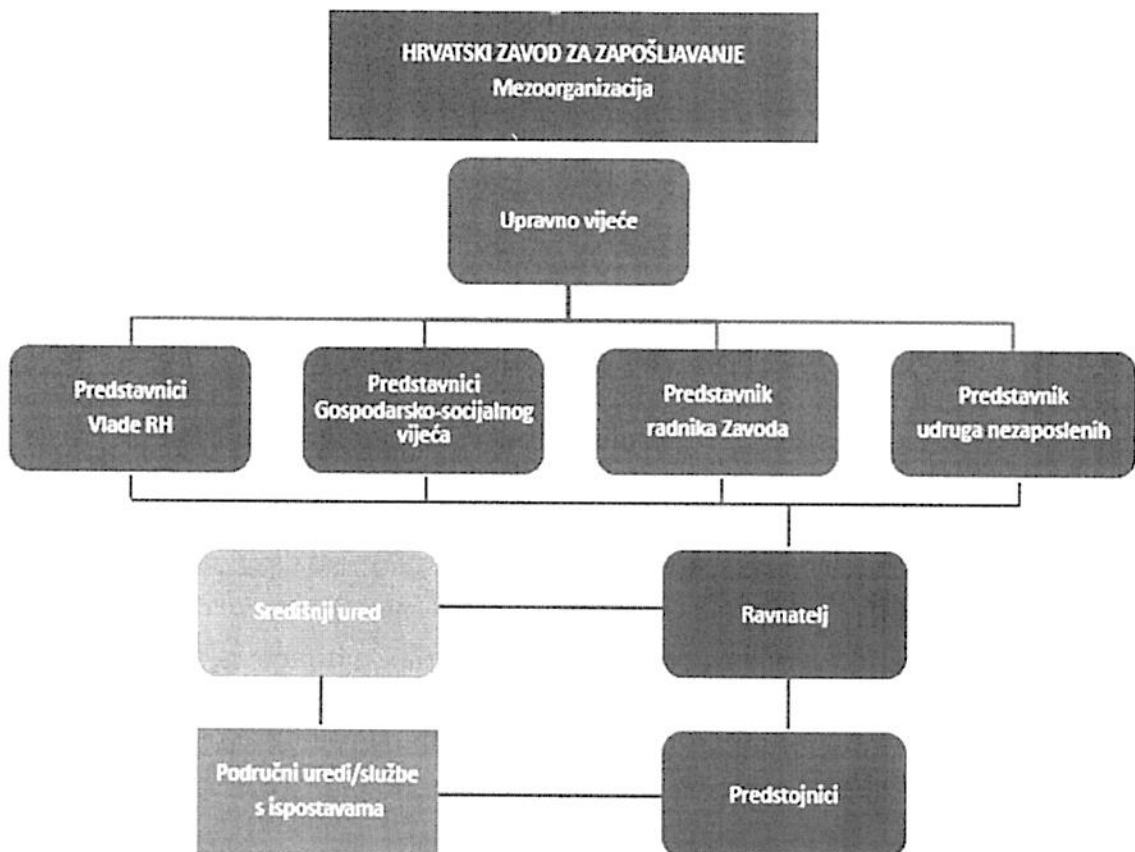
HRVATSKI ZAVOD ZA ZAPOŠLJAVANJE
Mezoorganizacija

Upravno vijeće

Predstavnici Vlade RH

Predstavnici Gospodarsko-socijalnog vijeća

Predstavnik radnika Zavoda

Predstavnik udruga nezaposlenih

Središnji ured

Ravnatelj

Područni uredi/službe s ispostavama

Predstojnici